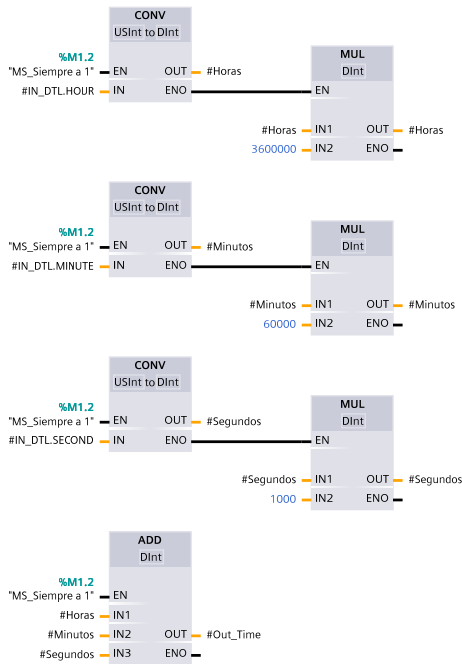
CONV
USInt to DInt
%M1.2
"MS_Siempre a 1" EN OUT #Horas
#IN_DTL.HOUR IN ENO

MUL
DInt
EN
#Horas IN1 OUT #Horas
3600000 IN2 ENO

CONV
USInt to DInt
%M1.2
"MS_Siempre a 1" EN OUT #Minutos
#IN_DTL.MINUTE IN ENO

MUL
DInt
EN
#Minutos IN1 OUT #Minutos
60000 IN2 ENO

CONV
USInt to DInt
%M1.2
"MS_Siempre a 1" EN OUT #Segundos
#IN_DTL.SECOND IN ENO

MUL
DInt
EN
#Segundos IN1 OUT #Segundos
1000 IN2 ENO

ADD
DInt
%M1.2
"MS_Siempre a 1" EN
#Horas IN1
#Minutos IN2 OUT #Out_Time
#Segundos IN3 ENO